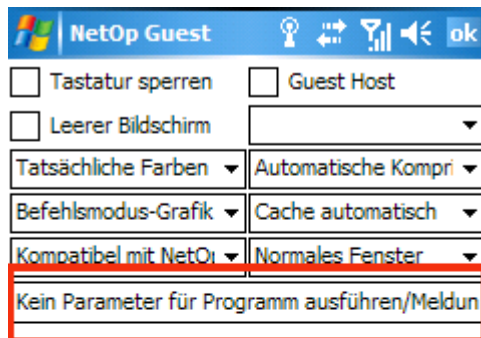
NetOp Guest ok

Tastatur sperren

Guest Host

Leerer Bildschirm

Tatsächliche Farben

Automatische Kompri

Befehlsmodus-Grafik

Cache automatisch

Kompatibel mit NetO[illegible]

Normales Fenster

Kein Parameter für Programm ausführen/Meldun